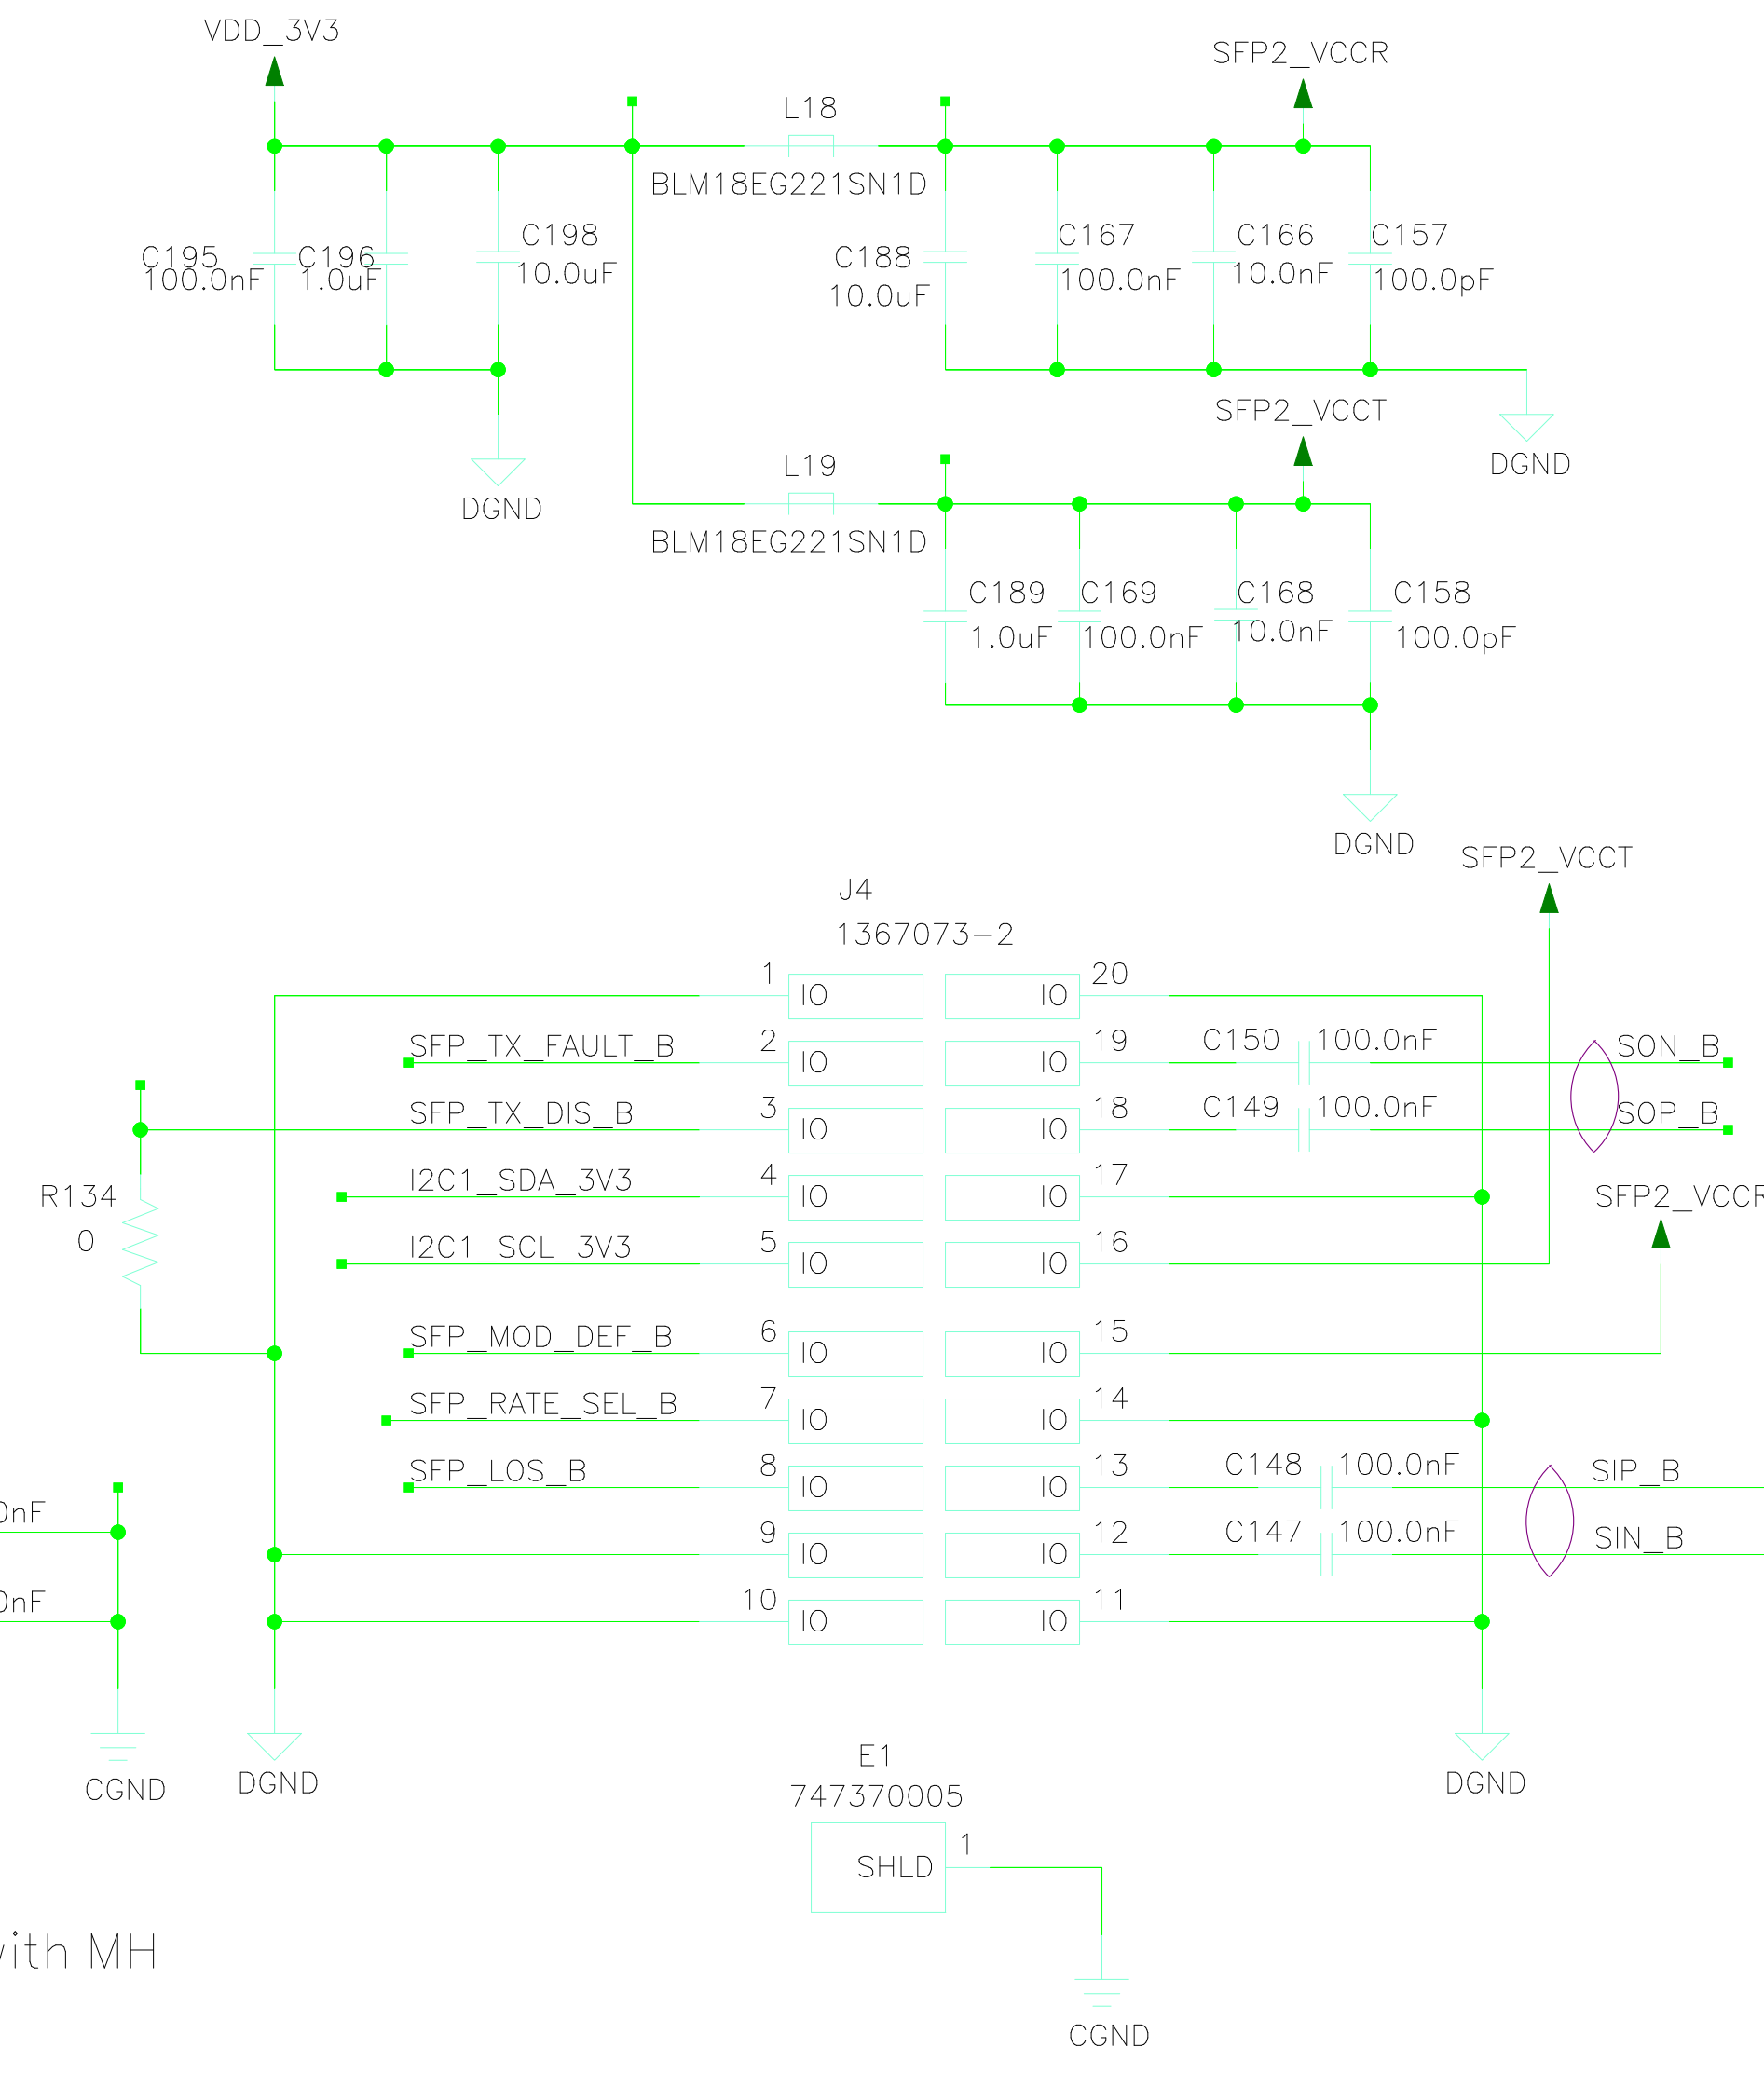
VDD_3V3

SFP2_VCCR

L18

BLM18EG221SN1D

C195
100.0nF

C196
1.0uF

C198
10.0uF

C188
10.0uF

C167
100.0nF

C166
10.0nF

C157
100.0pF

DGND

SFP2_VCCT

DGND

L19

BLM18EG221SN1D

C189
1.0uF

C169
100.0nF

C168
10.0nF

C158
100.0pF

DGND

SFP2_VCCT

J4
1367073-2

| | | | | | |
|---|---|---|---|---|---|
| | 1 | IO | IO | 20 | |
| SFP_TX_FAULT_B | 2 | IO | IO | 19 | C150 100.0nF SON_B |
| SFP_TX_DIS_B | 3 | IO | IO | 18 | C149 100.0nF SOP_B |
| I2C1_SDA_3V3 | 4 | IO | IO | 17 | |
| I2C1_SCL_3V3 | 5 | IO | IO | 16 | |
| SFP_MOD_DEF_B | 6 | IO | IO | 15 | |
| SFP_RATE_SEL_B | 7 | IO | IO | 14 | |
| SFP_LOS_B | 8 | IO | IO | 13 | C148 100.0nF SIP_B |
| | 9 | IO | IO | 12 | C147 100.0nF SIN_B |
| | 10 | IO | IO | 11 | |

R134
0

SFP2_VCCR

0nF

0nF

CGND

DGND

DGND

E1
747370005

SHLD 1

CGND

vith MH